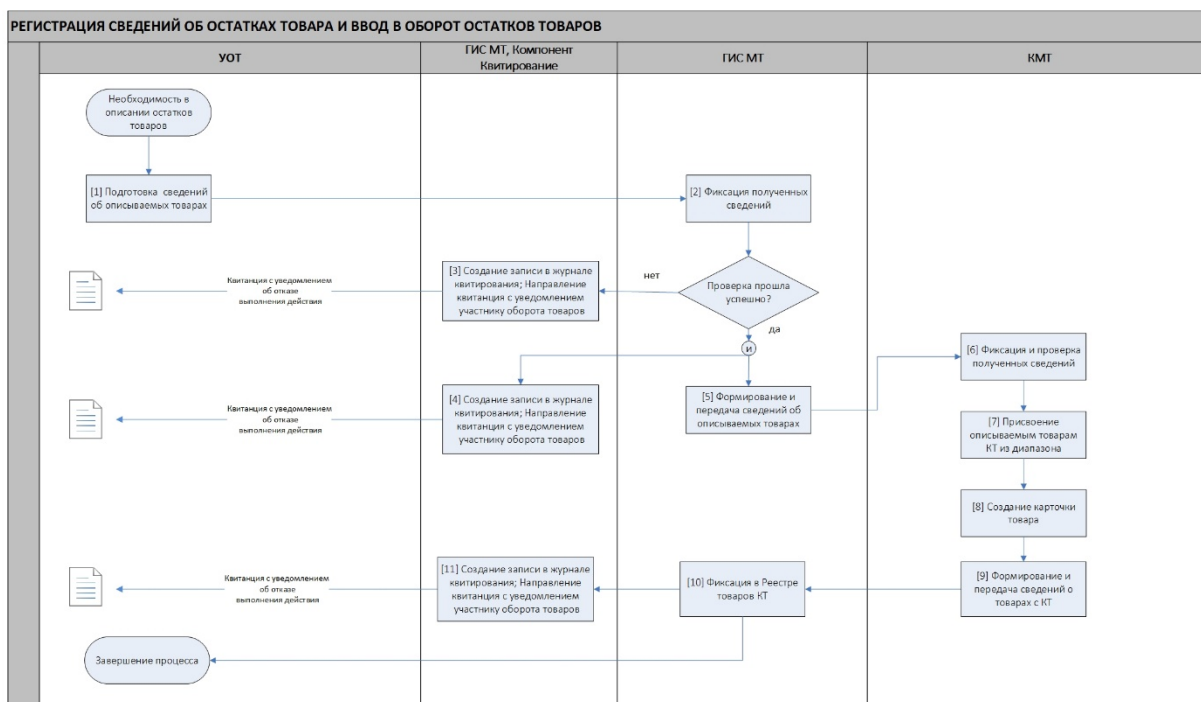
РЕГИСТРАЦИЯ СВЕДЕНИЙ ОБ ОСТАТКАХ ТОВАРА И ВВОД В ОБОРОТ ОСТАТКОВ ТОВАРОВ

УОТ

ГИС МТ, Компонент Квитирование

ГИС МТ

КМТ

Необходимость в описании остатков товаров

[1] Подготовка сведений об описываемых товарах

[2] Фиксация полученных сведений

Проверка прошла успешно?

нет

да

Квитанция с уведомлением об отказе выполнения действия

[3] Создание записи в журнале квитирования; Направление квитанция с уведомлением участнику оборота товаров

И

[4] Создание записи в журнале квитирования; Направление квитанция с уведомлением участнику оборота товаров

Квитанция с уведомлением об отказе выполнения действия

[5] Формирование и передача сведений об описываемых товарах

[6] Фиксация и проверка полученных сведений

[7] Присвоение описываемым товарам КТ из диапазона

[8] Создание карточки товара

[9] Формирование и передача сведений о товарах с КТ

[10] Фиксация в Реестре товаров КТ

[11] Создание записи в журнале квитирования; Направление квитанция с уведомлением участнику оборота товаров

Квитанция с уведомлением об отказе выполнения действия

Завершение процесса